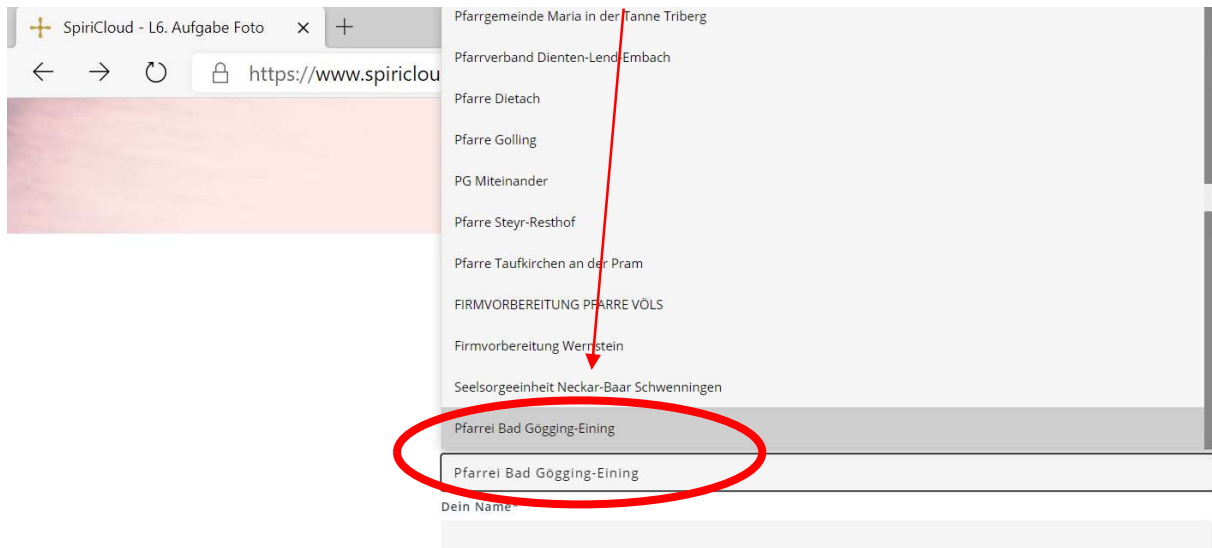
SpiriCloud - L6. Aufgabe Foto ×

https://www.spiriclou

Pfarrgemeinde Maria in der Tanne Triberg

Pfarrverband Dienten-Lend-Embach

Pfarre Dietach

Pfarre Golling

PG Miteinander

Pfarre Steyr-Resthof

Pfarre Taufkirchen an der Pram

FIRMVORBEREITUNG PFARRE VÖLS

Firmvorbereitung Wernstein

Seelsorgeeinheit Neckar-Baar Schwenningen

Pfarrei Bad Gögging-Eining

Pfarrei Bad Gögging-Eining

Dein Name*